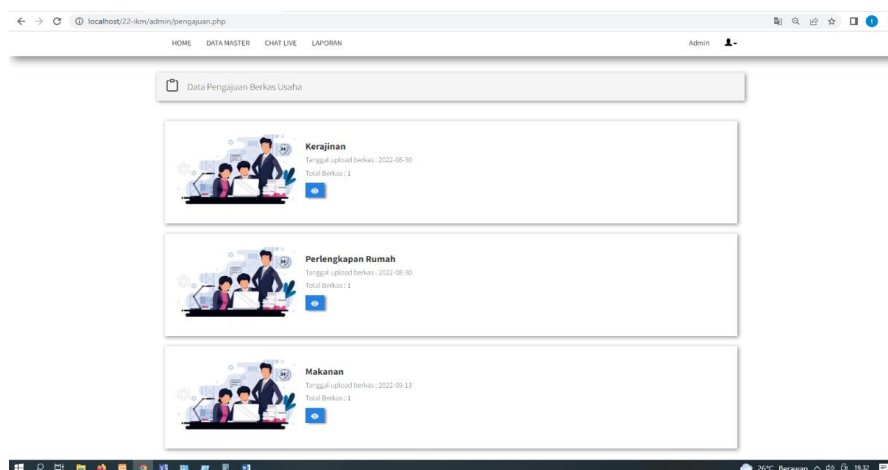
localhost/22-ikm/admin/pengajuan.php

HOME DATA MASTER CHAT LIVE LAPORAN

Admin

Data Pengajuan Berkas Usaha

24

Kerajinan

Tanggal upload berkas : 2022-08-30

Total Berkas : 1

24

Perlengkapan Rumah

Tanggal upload berkas : 2022-08-30

Total Berkas : 1

24

Makanan

Tanggal upload berkas : 2022-09-13

Total Berkas : 1

26°C Berawan 19.32